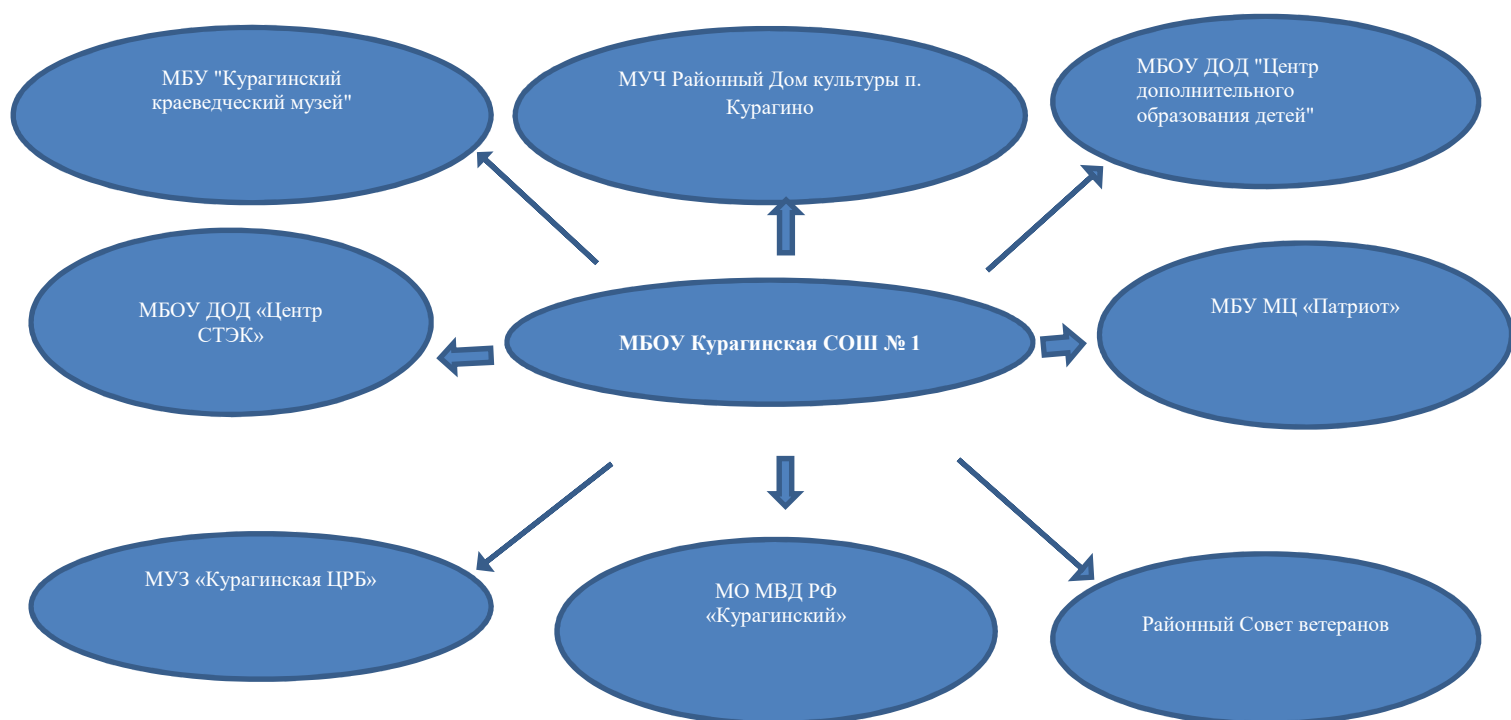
МБУ "Курагинский краеведческий музей"

МУЧ Районный Дом культуры п. Курагино

МБОУ ДОД "Центр дополнительного образования детей"

МБОУ ДОД «Центр СТЭК»

МБОУ Курагинская СОШ № 1

МБУ МЦ «Патриот»

МУЗ «Курагинская ЦРБ»

МО МВД РФ «Курагинский»

Районный Совет ветеранов